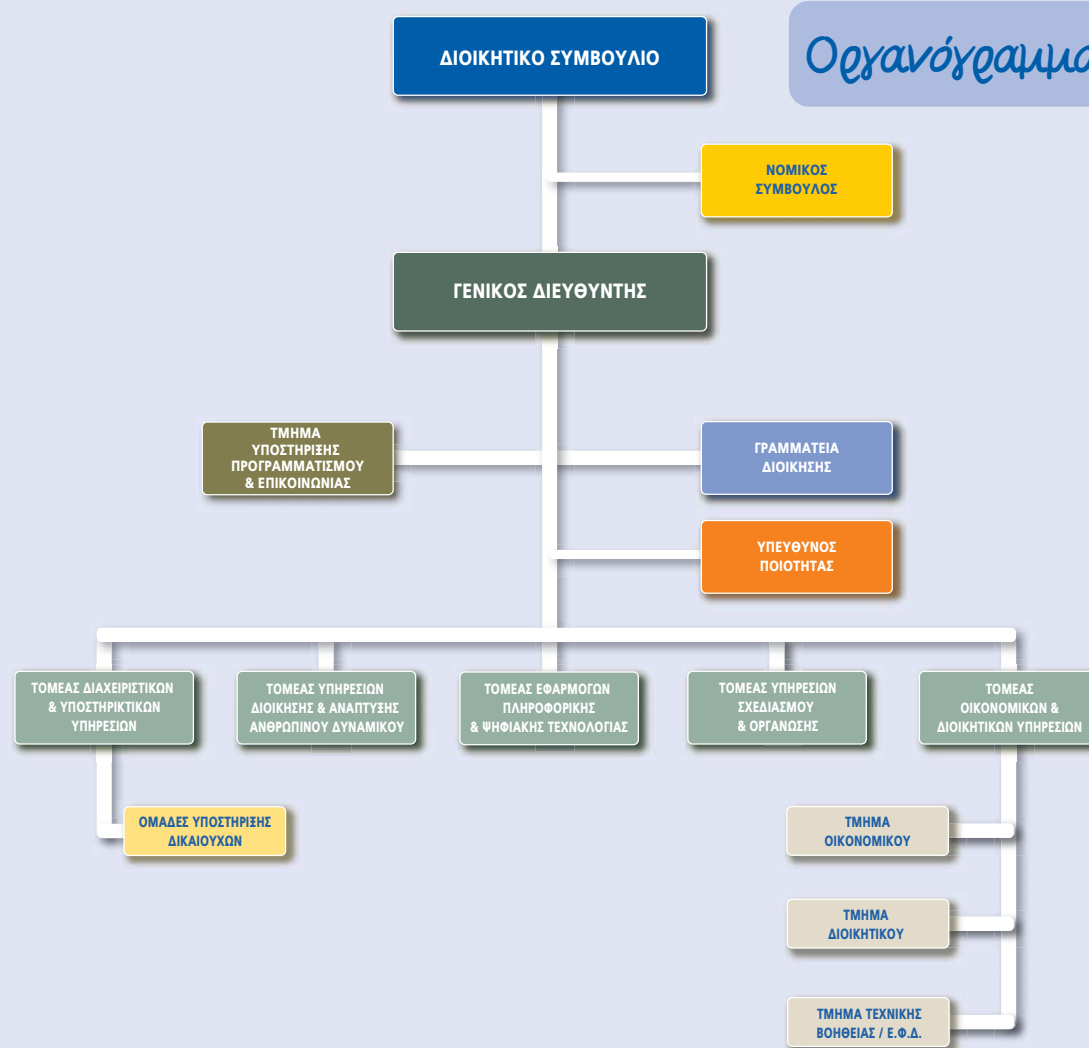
Οργανόγραμμα

ΔΙΟΙΚΗΤΙΚΟ ΣΥΜΒΟΥΛΙΟ

ΝΟΜΙΚΟΣ ΣΥΜΒΟΥΛΟΣ

ΓΕΝΙΚΟΣ ΔΙΕΥΘΥΝΤΗΣ

ΤΜΗΜΑ ΥΠΟΣΤΗΡΙΞΗΣ ΠΡΟΓΡΑΜΜΑΤΙΣΜΟΥ & ΕΠΙΚΟΙΝΩΝΙΑΣ

ΓΡΑΜΜΑΤΕΙΑ ΔΙΟΙΚΗΣΗΣ

ΥΠΕΥΘΥΝΟΣ ΠΟΙΟΤΗΤΑΣ

ΤΟΜΕΑΣ ΔΙΑΧΕΙΡΙΣΤΙΚΩΝ & ΥΠΟΣΤΗΡΙΚΤΙΚΩΝ ΥΠΗΡΕΣΙΩΝ

ΤΟΜΕΑΣ ΥΠΗΡΕΣΙΩΝ ΔΙΟΙΚΗΣΗΣ & ΑΝΑΠΤΥΞΗΣ ΑΝΘΡΩΠΙΝΟΥ ΔΥΝΑΜΙΚΟΥ

ΤΟΜΕΑΣ ΕΦΑΡΜΟΓΩΝ ΠΛΗΡΟΦΟΡΙΚΗΣ & ΨΗΦΙΑΚΗΣ ΤΕΧΝΟΛΟΓΙΑΣ

ΤΟΜΕΑΣ ΥΠΗΡΕΣΙΩΝ ΣΧΕΔΙΑΣΜΟΥ & ΟΡΓΑΝΩΣΗΣ

ΤΟΜΕΑΣ ΟΙΚΟΝΟΜΙΚΩΝ & ΔΙΟΙΚΗΤΙΚΩΝ ΥΠΗΡΕΣΙΩΝ

ΟΜΑΔΕΣ ΥΠΟΣΤΗΡΙΞΗΣ ΔΙΚΑΙΟΥΧΩΝ

ΤΜΗΜΑ ΟΙΚΟΝΟΜΙΚΟΥ

ΤΜΗΜΑ ΔΙΟΙΚΗΤΙΚΟΥ

ΤΜΗΜΑ ΤΕΧΝΙΚΗΣ ΒΟΗΘΕΙΑΣ / Ε.Φ.Δ.